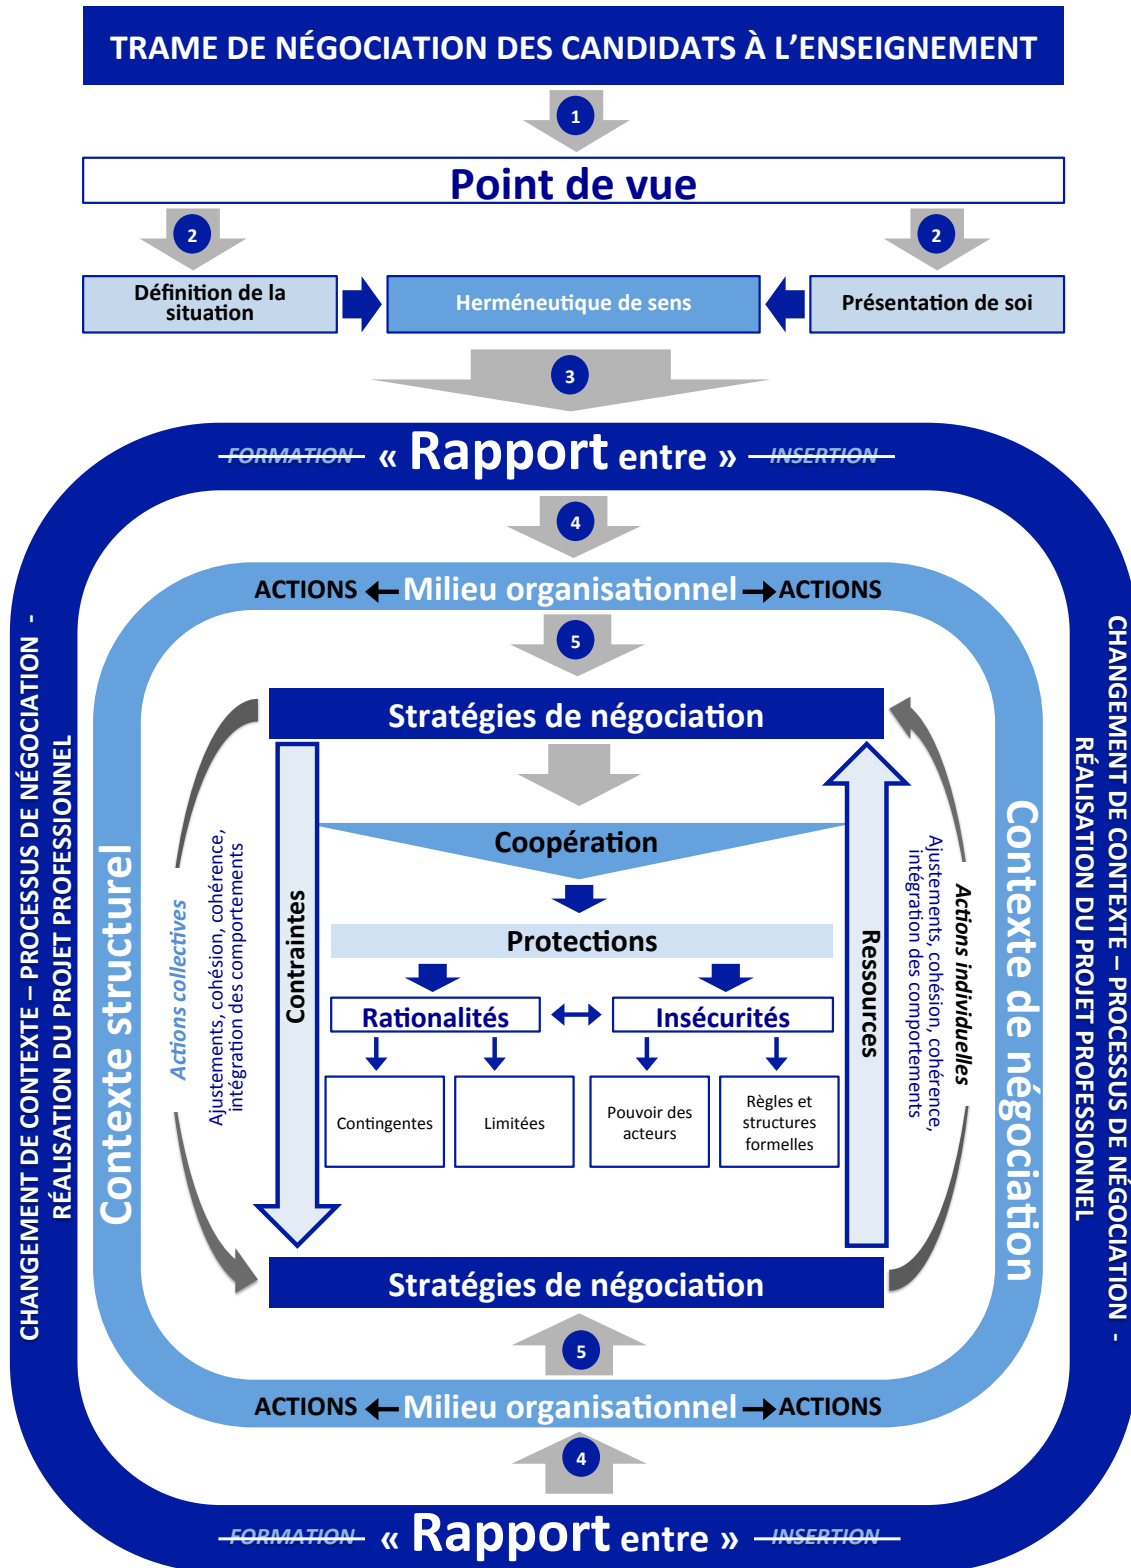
TRAME DE NÉGOCIATION DES CANDIDATS À L'ENSEIGNEMENT

1

Point de vue

2

2

Définition de la situation

Herméneutique de sens

Présentation de soi

3

FORMATION « Rapport entre » INSERTION

4

ACTIONS Milieu organisationnel ACTIONS

5

Stratégies de négociation

Coopération

Protections

Rationalités

Insécurités

Contingentes

Limitées

Pouvoir des acteurs

Règles et structures formelles

Contraintes

Ressources

Stratégies de négociation

5

ACTIONS Milieu organisationnel ACTIONS

4

FORMATION « Rapport entre » INSERTION

Actions collectives

Ajustements, cohésion, cohérence, intégration des comportements

Actions individuelles

Ajustements, cohésion, cohérence, intégration des comportements

Contexte structurel

Contexte de négociation

CHANGEMENT DE CONTEXTE – PROCESSUS DE NÉGOCIATION - RÉALISATION DU PROJET PROFESSIONNEL

CHANGEMENT DE CONTEXTE – PROCESSUS DE NÉGOCIATION - RÉALISATION DU PROJET PROFESSIONNEL